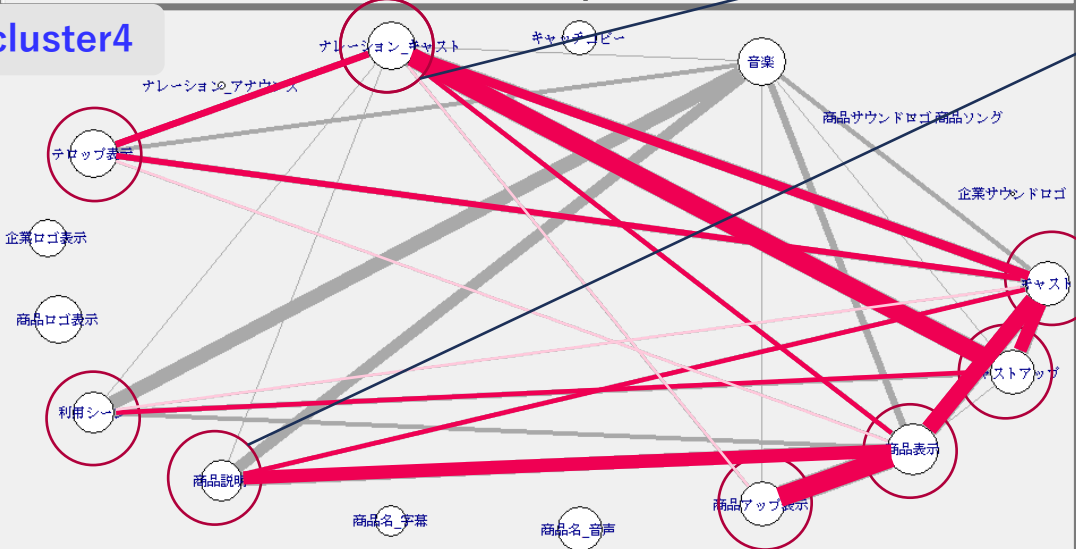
cluster4

ナレーション_キャスト
キャッチコピー
音楽
ナレーションのアナウンス
商品サウンドロゴ商品ソング
テロップ表示
企業サウンドロゴ
企業ロゴ表示
キャスト
商品ロゴ表示
キャストアップ
利用シーン
商品表示
商品説明
商品アップ表示
商品名_字幕
商品名_音声